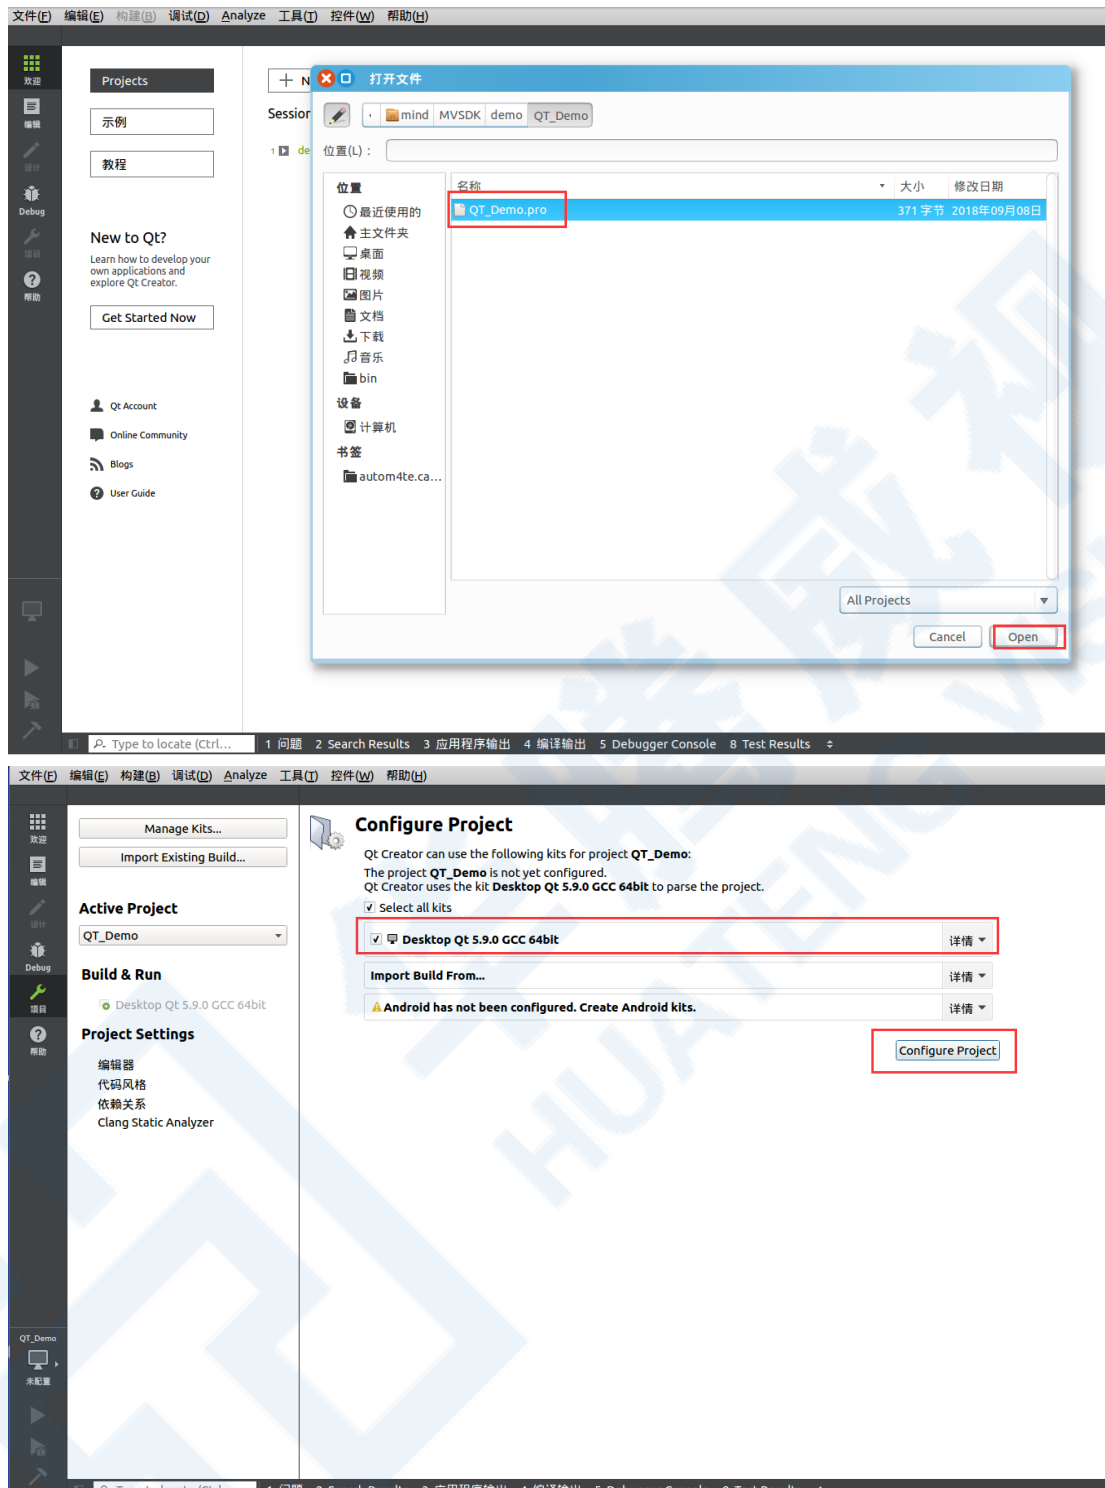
文件(F) 编辑(E) 构建(B) 调试(D) Analyze 工具(T) 控件(W) 帮助(H)

欢迎
编辑
设计
Debug
项目
帮助

Projects
示例
教程

New to Qt?
Learn how to develop your own applications and explore Qt Creator.
Get Started Now

Qt Account
Online Community
Blogs
User Guide

+ N
Session
1 de

打开文件
mind MVSDK demo QT_Demo
位置(L)：
位置
最近使用的
主文件夹
桌面
视频
图片
文档
下载
音乐
bin
设备
计算机
书签
autom4te.ca...

| 名称 | 大小 | 修改日期 |
|---|---|---|
| QT_Demo.pro | 371 字节 | 2018年09月08日 |

All Projects
Cancel
Open

Type to locate (Ctrl...
1 问题 2 Search Results 3 应用程序输出 4 编译输出 5 Debugger Console 8 Test Results

文件(F) 编辑(E) 构建(B) 调试(D) Analyze 工具(T) 控件(W) 帮助(H)

欢迎
编辑
设计
Debug
项目
帮助

Manage Kits...
Import Existing Build...
Active Project
QT_Demo
Build & Run
Desktop Qt 5.9.0 GCC 64bit
Project Settings
编辑器
代码风格
依赖关系
Clang Static Analyzer

Configure Project
Qt Creator can use the following kits for project QT_Demo:
The project QT_Demo is not yet configured.
Qt Creator uses the kit Desktop Qt 5.9.0 GCC 64bit to parse the project.
Select all kits
Desktop Qt 5.9.0 GCC 64bit 详情
Import Build From... 详情
Android has not been configured. Create Android kits. 详情
Configure Project

QT_Demo
未配置